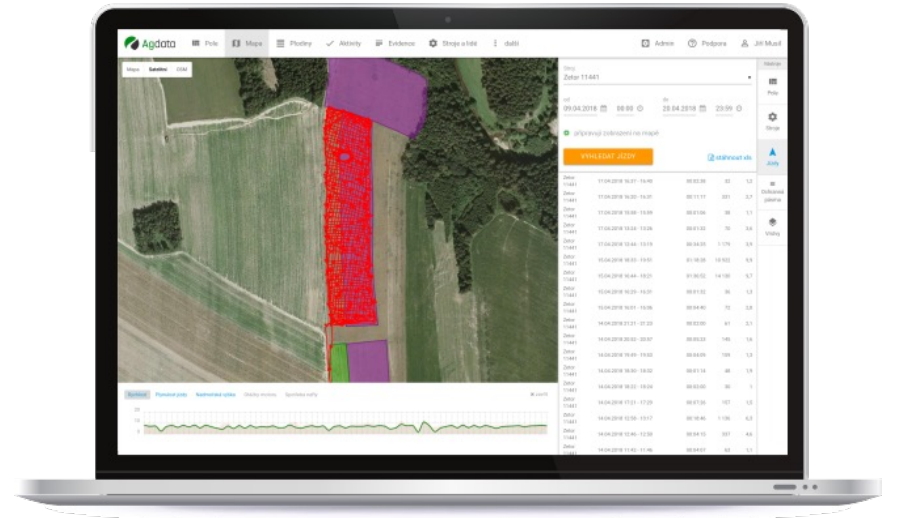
Agdata Pole Mapa Plodiny Aktivity Evidence Stroje a lidé další Admin Podpora Jiří Musil

Mapa Satelit OSM

Stroj
Zetor 11441

od 09.04.2018 08:00 do 29.04.2018 23:59

připravuji zobrazení na mapě

VYHLEDAT JÍZDY

stáhnout xls

Nástroje
Pole
Stroje
Jízdy
Dohledat polohu
Vrstvy

| | | | | |
|---|---|---|---|---|
| Zetor 11441 | 17.04.2018 16:31 - 16:40 | 00:02:38 | 32 | 1,3 |
| Zetor 11441 | 17.04.2018 16:30 - 16:31 | 00:11:17 | 331 | 2,7 |
| Zetor 11441 | 17.04.2018 16:06 - 16:09 | 00:01:06 | 38 | 1,1 |
| Zetor 11441 | 17.04.2018 13:33 - 13:36 | 00:01:33 | 79 | 3,6 |
| Zetor 11441 | 17.04.2018 12:44 - 13:19 | 00:34:33 | 1 179 | 3,9 |
| Zetor 11441 | 15.04.2018 18:03 - 19:51 | 01:18:38 | 10 532 | 9,9 |
| Zetor 11441 | 15.04.2018 16:44 - 18:21 | 01:36:52 | 14 130 | 9,7 |
| Zetor 11441 | 15.04.2018 16:20 - 16:31 | 00:01:32 | 35 | 1,3 |
| Zetor 11441 | 15.04.2018 16:01 - 16:06 | 00:04:40 | 72 | 5,8 |
| Zetor 11441 | 14.04.2018 21:21 - 21:23 | 00:02:00 | 61 | 3,1 |
| Zetor 11441 | 14.04.2018 20:03 - 20:07 | 00:03:24 | 145 | 1,6 |
| Zetor 11441 | 14.04.2018 19:49 - 19:53 | 00:04:09 | 109 | 1,3 |
| Zetor 11441 | 14.04.2018 18:50 - 18:52 | 00:01:14 | 48 | 1,9 |
| Zetor 11441 | 14.04.2018 18:02 - 18:04 | 00:02:00 | 30 | 1 |
| Zetor 11441 | 14.04.2018 17:21 - 17:23 | 00:01:26 | 157 | 1,3 |
| Zetor 11441 | 14.04.2018 12:59 - 13:17 | 00:18:46 | 1 130 | 4,3 |
| Zetor 11441 | 14.04.2018 12:46 - 12:50 | 00:04:13 | 237 | 4,6 |
| Zetor 11441 | 14.04.2018 11:42 - 11:46 | 00:04:51 | 63 | 1,1 |

Rychlost Plynové pole Nadmořská výška Otáčky motoru Spotřeba nafty zavřít